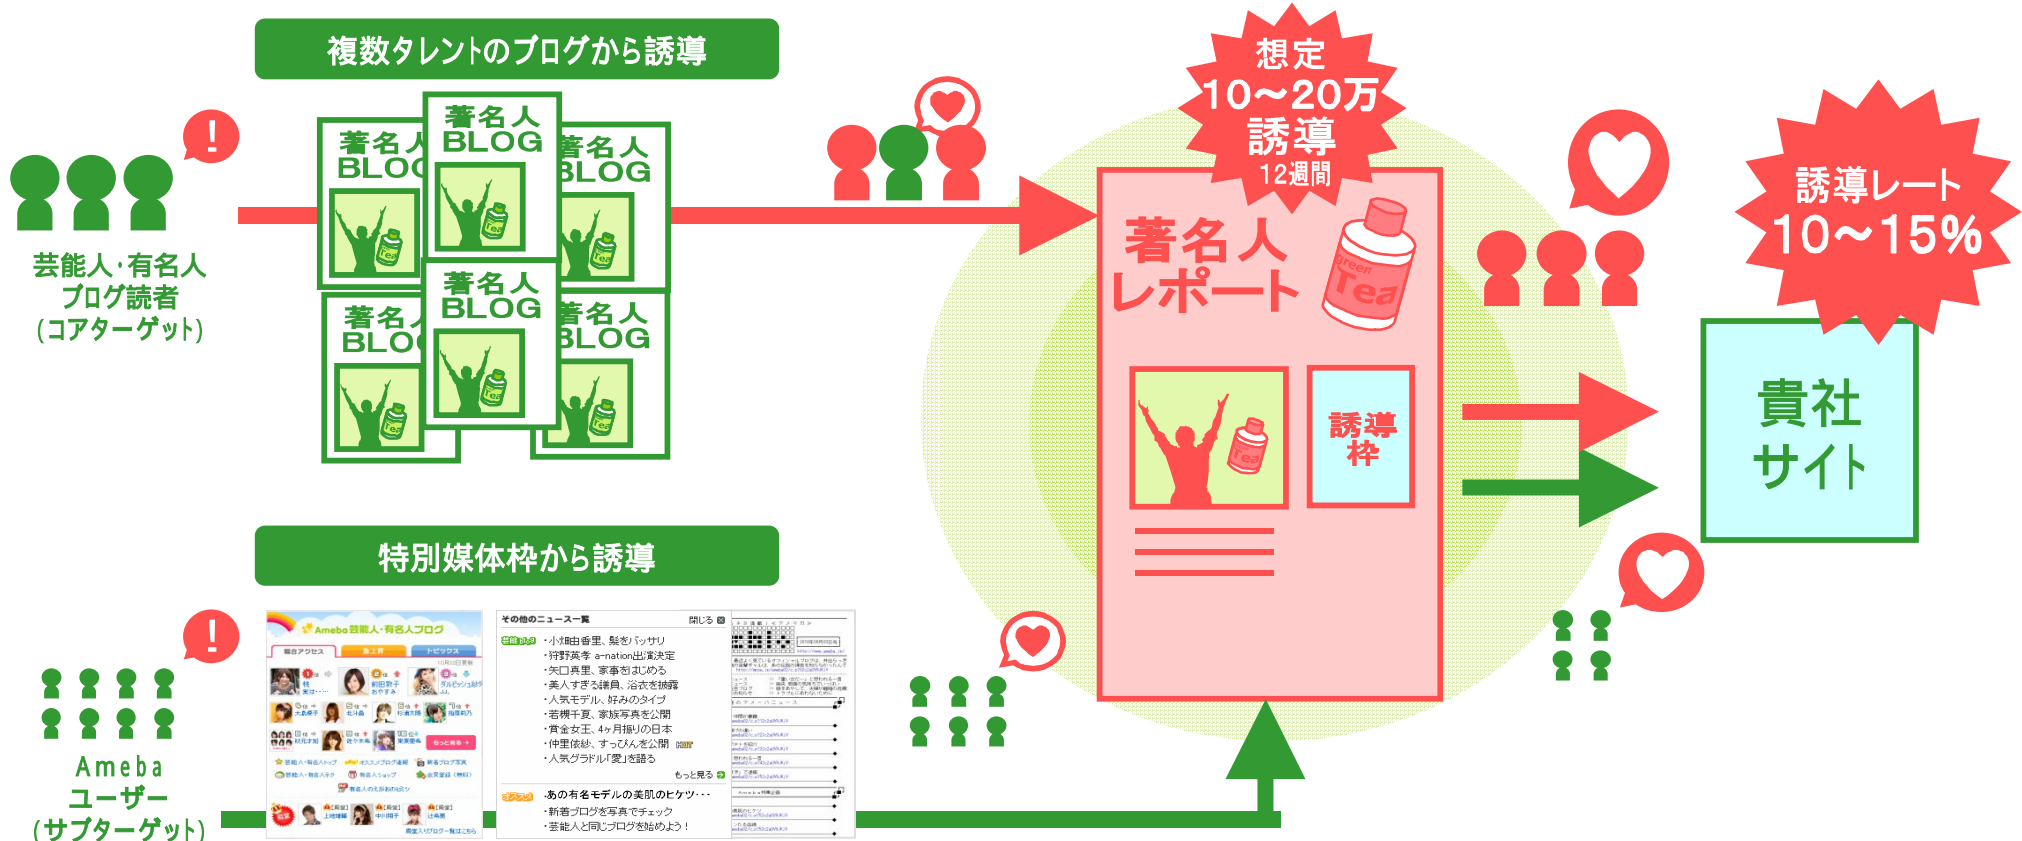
複数タレントのブログから誘導

著名人 BLOG

著名人 BLOG

著名人 BLOG

著名人 BLOG

著名人 BLOG

著名人 BLOG

!

芸能人·有名人 ブログ読者 (コアターゲット)

想定 10〜20万 誘導 12週間

著名人 レポート

Green Tea

誘導 枠

誘導レート 10〜15%

貴社 サイト

特別媒体枠から誘導

!

Ameba ユーザー (サブターゲット)

Ameba 芸能人・有名人ブログ

その他のニュース一覧 閉じる

・小倉由香里、髪をバッサリ
・狩野英孝 a-nation出演決定
・矢口真里、家事をまじめる
・美人すぎる議員、浴衣を披露
・人気モデル、好みのタイプ
・若槻千夏、家族写真を公開
・賞金女王、4ヶ月振りの日本
・仲里依紗、すっぴんを公開
・人気グラドル「愛」を語る
もっと見る

あの有名モデルの美肌のヒケツ・・・
・新着ブログを写真でチェック
・芸能人と同じブログを始めよう！